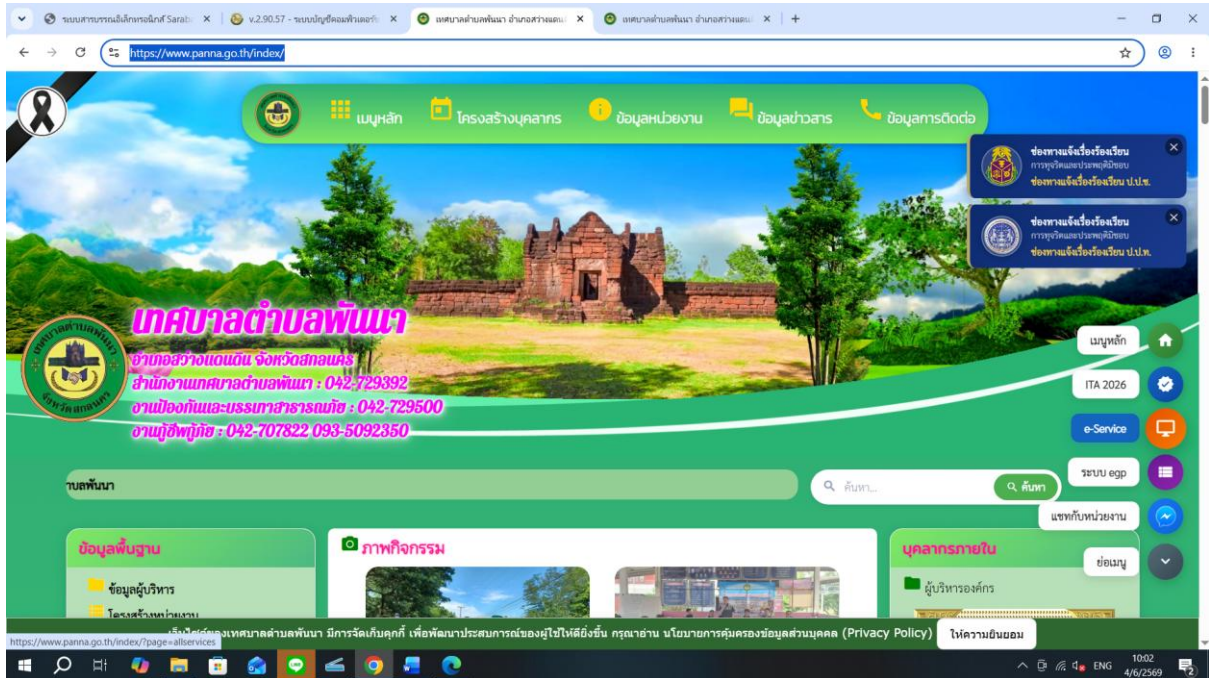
ระบบสารบรรณอิเล็กทรอนิกส์ Sarab × | v.2.90.57 - ระบบบัญชีคอมพิวเตอร์ × | เทศบาลตำบลพันนา อำเภอสว่างแดนดิน × | เทศบาลตำบลพันนา อำเภอสว่างแดนดิน × | +

https://www.panna.go.th/index/

เมนูหลัก | โครงสร้างบุคลากร | ข้อมูลหน่วยงาน | ข้อมูลข่าวสาร | ข้อมูลการติดต่อ

ช่องทางแจ้งเรื่องร้องเรียน
การทุจริตและประพฤติมิชอบ
ช่องทางแจ้งเรื่องร้องเรียน ป.ป.ช.

ช่องทางแจ้งเรื่องร้องเรียน
การทุจริตและประพฤติมิชอบ
ช่องทางแจ้งเรื่องร้องเรียน ป.ป.ท.

เทศบาลตำบลพันนา
อำเภอสว่างแดนดิน จังหวัดสกลนคร
สำนักงานเทศบาลตำบลพันนา : 042-729392
งานป้องกันและบรรเทาสาธารณภัย : 042-729500
งานกู้ชีพกู้ภัย : 042-707822 093-5092350

เมนูหลัก
ITA 2026
e-Service
ระบบ egp
แชทกับหน่วยงาน
ย่อเมนู

บลพันนา

ค้นหา...
ค้นหา

ข้อมูลพื้นฐาน
ข้อมูลผู้บริหาร
โครงสร้างหน่วยงาน

ภาพกิจกรรม

บุคลากรภายใน
ผู้บริหารองค์กร

https://www.panna.go.th/index/?page=allservices
เว็บไซต์ของเทศบาลตำบลพันนา มีการจัดเก็บคุกกี้ เพื่อพัฒนาประสบการณ์ของผู้ใช้ให้ดียิ่งขึ้น กรุณาอ่าน นโยบายการคุ้มครองข้อมูลส่วนบุคคล (Privacy Policy) ให้ความยินยอม

ENG 10:02 4/6/2569